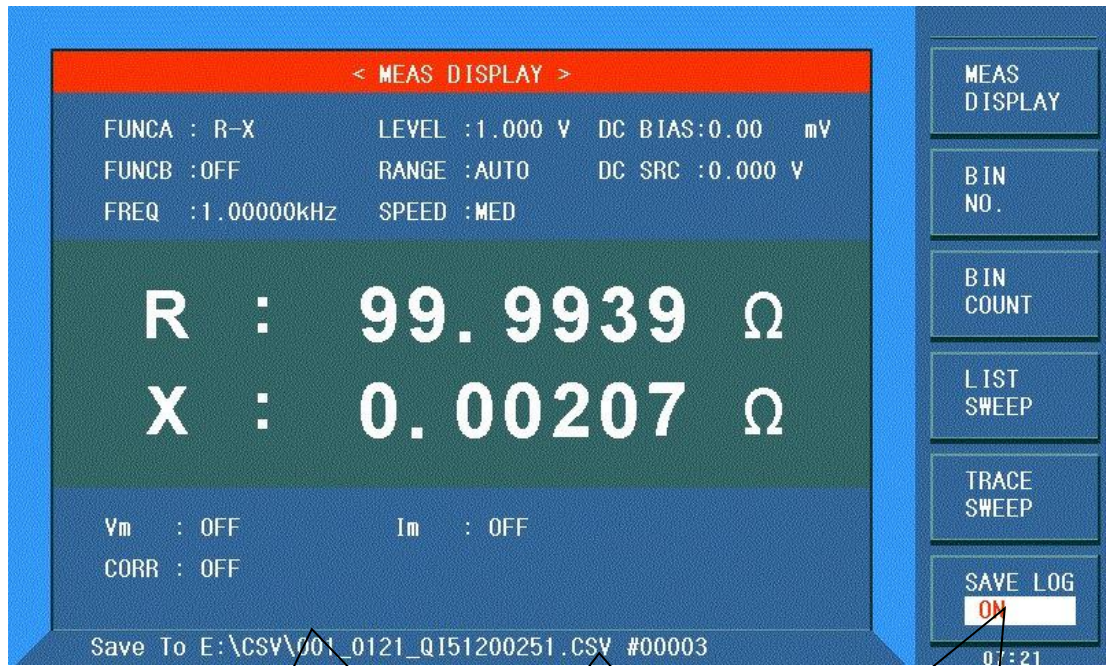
< MEAS DISPLAY >

FUNCA : R-X
LEVEL :1.000 V
DC BIAS:0.00 mV
FUNCB :OFF
RANGE :AUTO
DC SRC :0.000 V
FREQ :1.00000kHz
SPEED :MED

R : 99.9939 Ω
X : 0.00207 Ω

Vm : OFF
Im : OFF
CORR : OFF

Save To E:\CSV\001_0121_QI51200251.CSV #00003

MEAS DISPLAY

BIN NO.

BIN COUNT

LIST SWEEP

TRACE SWEEP

SAVE LOG
ON

0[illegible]:21